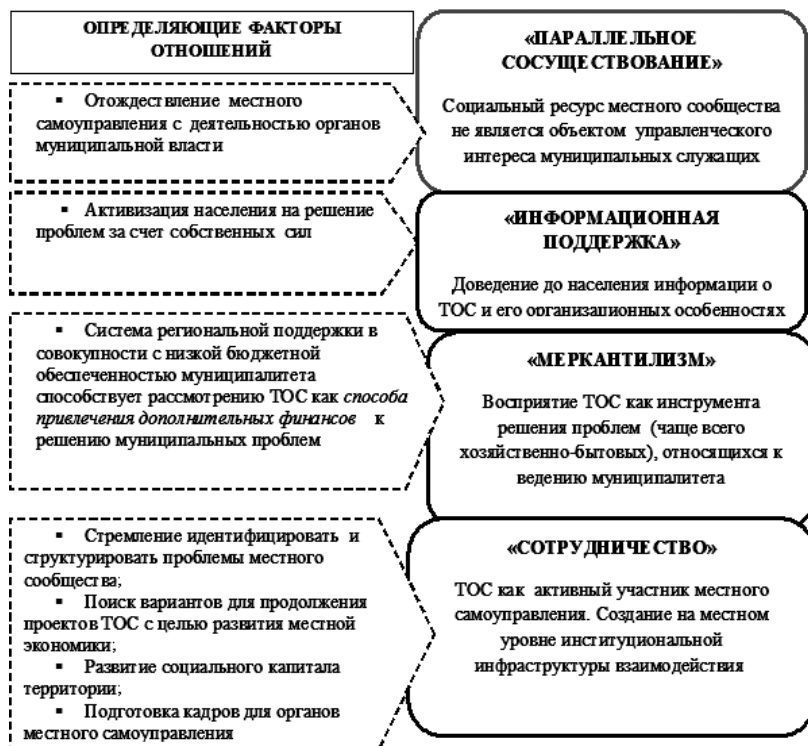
ОПРЕДЕЛЯЮЩИЕ ФАКТОРЫ ОТНОШЕНИЙ

▪ Отождествление местного самоуправления с деятельностью органов муниципальной власти

«ПАРАЛЛЕЛЬНОЕ СОСУЩЕСТВОВАНИЕ»

Социальный ресурс местного сообщества не является объектом управленческого интереса муниципальных служащих

▪ Активизация населения на решение проблем за счет собственных сил

«ИНФОРМАЦИОННАЯ ПОДДЕРЖКА»

Доведение до населения информации о ТОС и его организационных особенностях

▪ Система региональной поддержки в совокупности с низкой бюджетной обеспеченностью муниципалитета способствует рассмотрению ТОС как *способа привлечения дополнительных финансов* к решению муниципальных проблем

«МЕРКАНТИЛИЗМ»

Восприятие ТОС как инструмента решения проблем (чаще всего хозяйственно-бытовых), относящихся к ведению муниципалитета

▪ Стремление идентифицировать и структурировать проблемы местного сообщества;
▪ Поиск вариантов для продолжения проектов ТОС с целью развития местной экономики;
▪ Развитие социального капитала территории;
▪ Подготовка кадров для органов местного самоуправления

«СОТРУДНИЧЕСТВО»

ТОС как активный участник местного самоуправления. Создание на местном уровне институциональной инфраструктуры взаимодействия